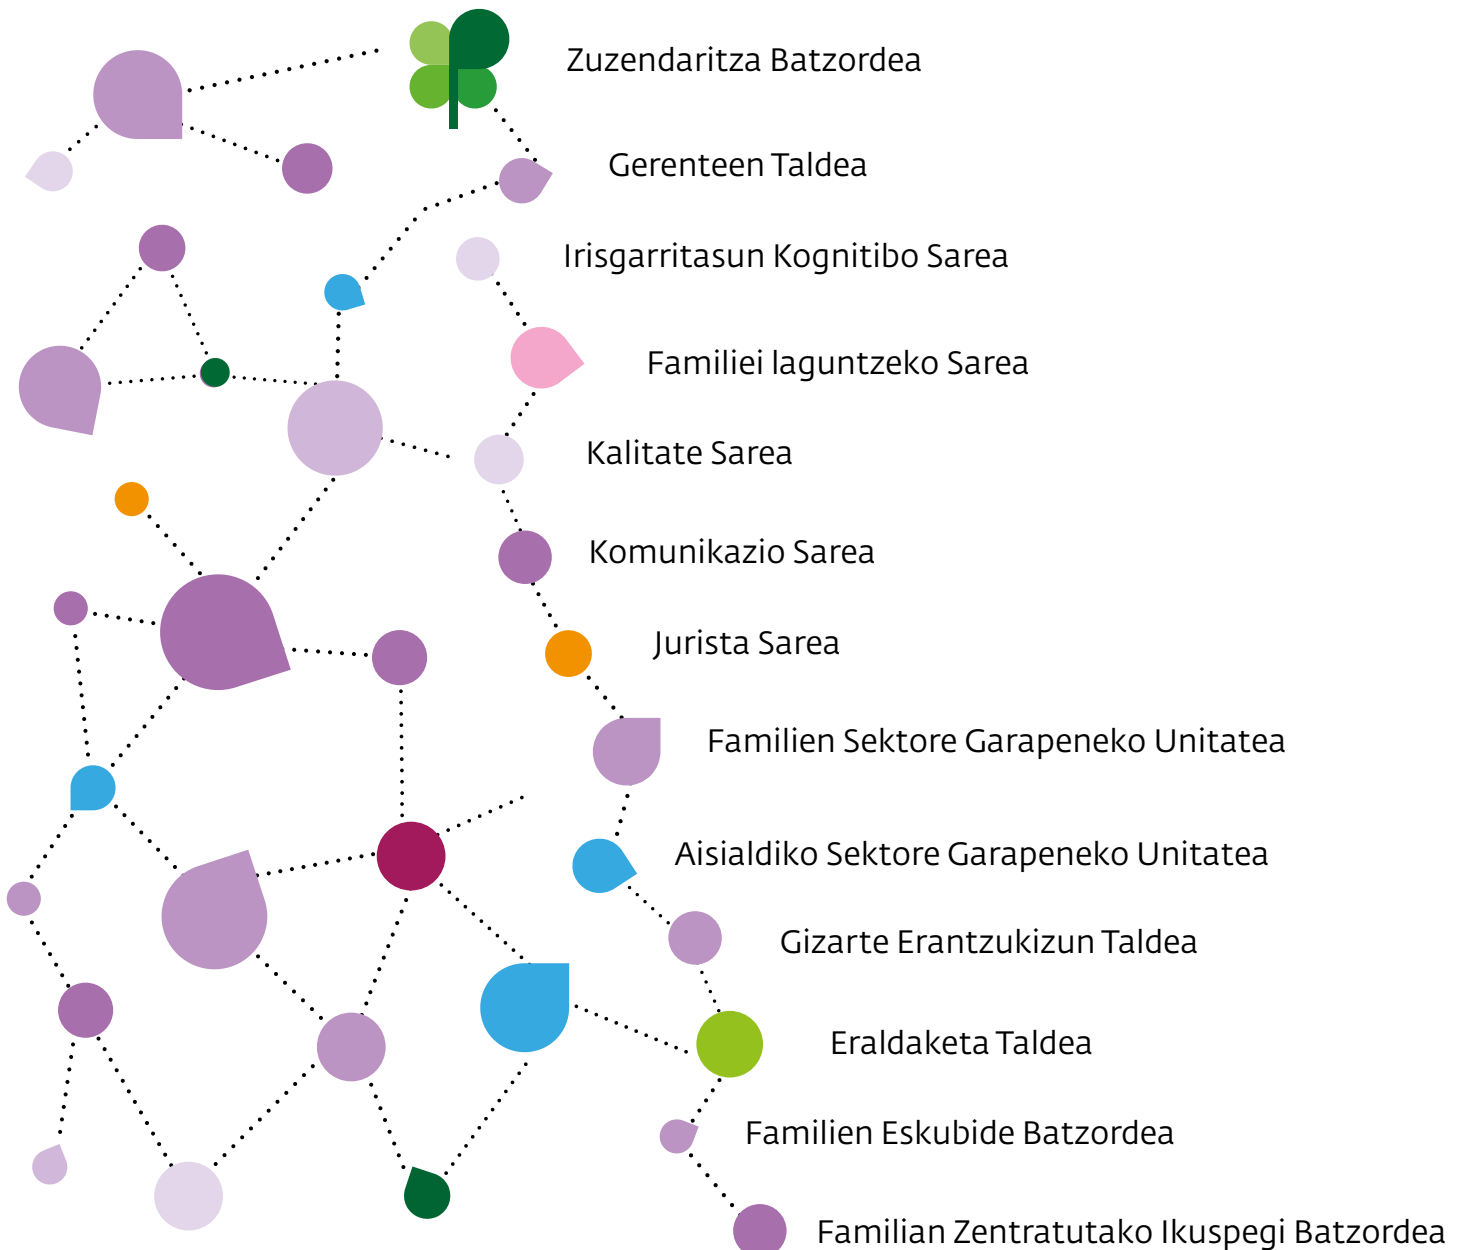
Zuzendaritza Batzordea

Gerenteen Taldea

Irisgarritasun Kognitibo Sarea

Familiei laguntzeko Sarea

Kalitate Sarea

Komunikazio Sarea

Jurista Sarea

Familien Sektore Garapeneko Unitatea

Aisialdiko Sektore Garapeneko Unitatea

Gizarte Erantzukizun Taldea

Eraldaketa Taldea

Familien Eskubide Batzordea

Familian Zentratutako Ikuspegi Batzordea